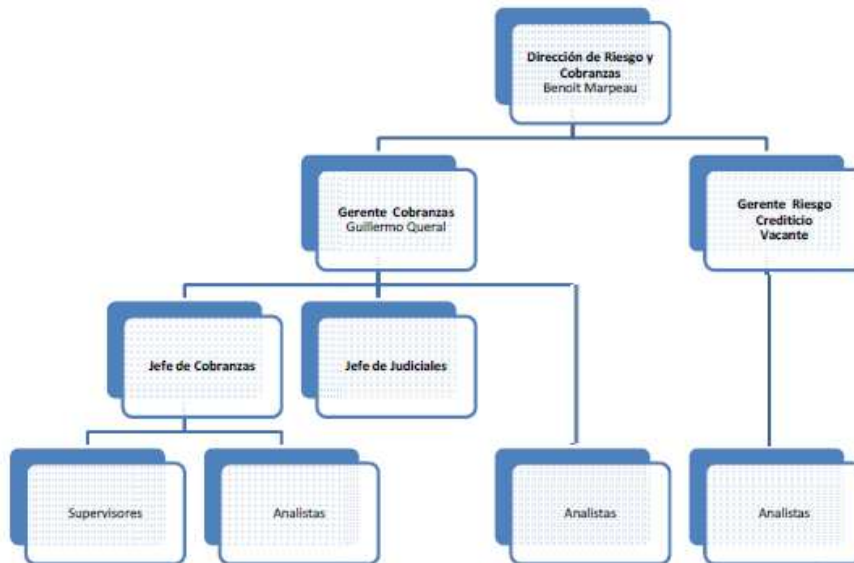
Dirección de Riesgo y Cobranzas
Benoit Marpeau

Gerente Cobranzas
Guillermo Queral

Gerente Riesgo Crediticio
Vacante

Jefe de Cobranzas

Jefe de Judiciales

Supervisores

Analistas

Analistas

Analistas